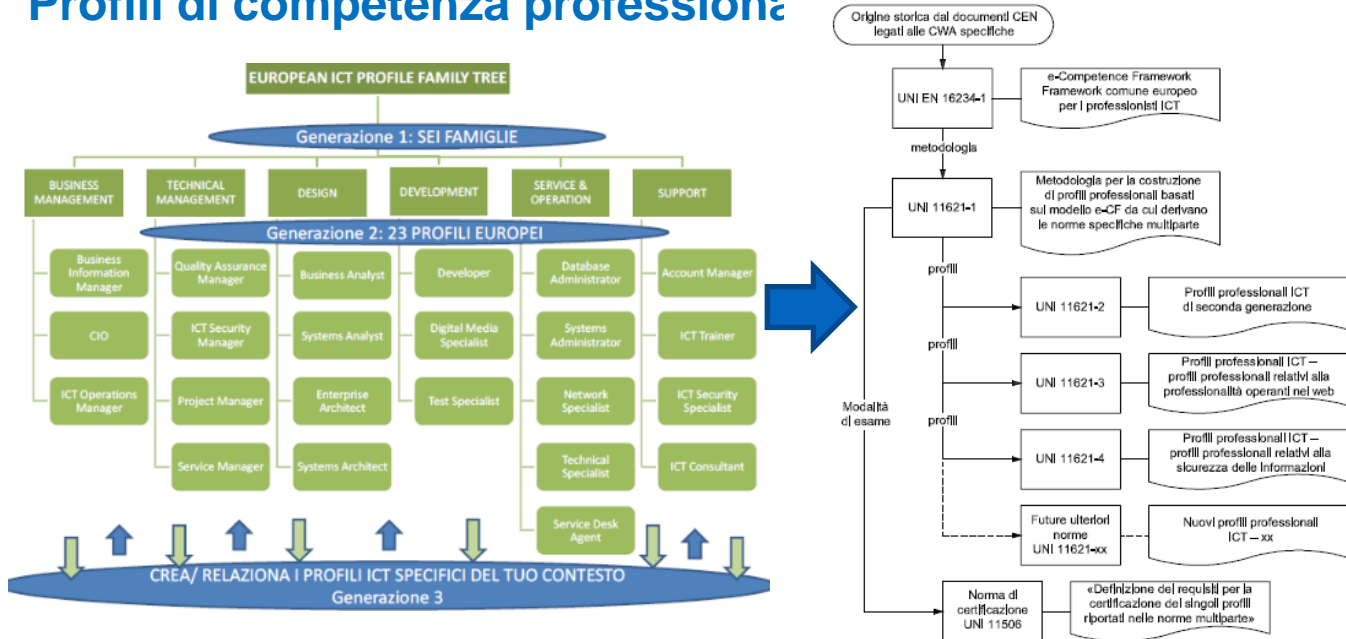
Profili di competenza professiona

EUROPEAN ICT PROFILE FAMILY TREE

Generazione 1: SEI FAMIGLIE

BUSINESS MANAGEMENT

TECHNICAL MANAGEMENT

DESIGN

DEVELOPMENT

SERVICE & OPERATION

SUPPORT

Generazione 2: 23 PROFILI EUROPEI

Business Information Manager

CIO

ICT Operations Manager

Quality Assurance Manager

ICT Security Manager

Project Manager

Service Manager

Business Analyst

Systems Analyst

Enterprise Architect

Systems Architect

Developer

Digital Media Specialist

Test Specialist

Database Administrator

Systems Administrator

Network Specialist

Technical Specialist

Service Desk Agent

Account Manager

ICT Trainer

ICT Security Specialist

ICT Consultant

CREA/ RELAZIONA I PROFILI ICT SPECIFICI DEL TUO CONTESTO
Generazione 3

Origine storica dai documenti CEN legati alle CWA specifiche

UNI EN 16234-1

e-Competence Framework Framework comune europeo per i professionisti ICT

metodologia

UNI 11621-1

Metodologia per la costruzione di profili professionali basati sul modello e-CF da cui derivano le norme specifiche multiparte

profili

UNI 11621-2

Profili professionali ICT di seconda generazione

profili

UNI 11621-3

Profili professionali ICT – profili professionali relativi alla professionalità operanti nel web

profili

UNI 11621-4

Profili professionali ICT – profili professionali relativi alla sicurezza delle informazioni

Modalità di esame

Future ulteriori norme UNI 11621-xx

Nuovi profili professionali ICT – xx

Norma di certificazione UNI 11506

«Definizione dei requisiti per la certificazione dei singoli profili riportati nelle norme multiparte»